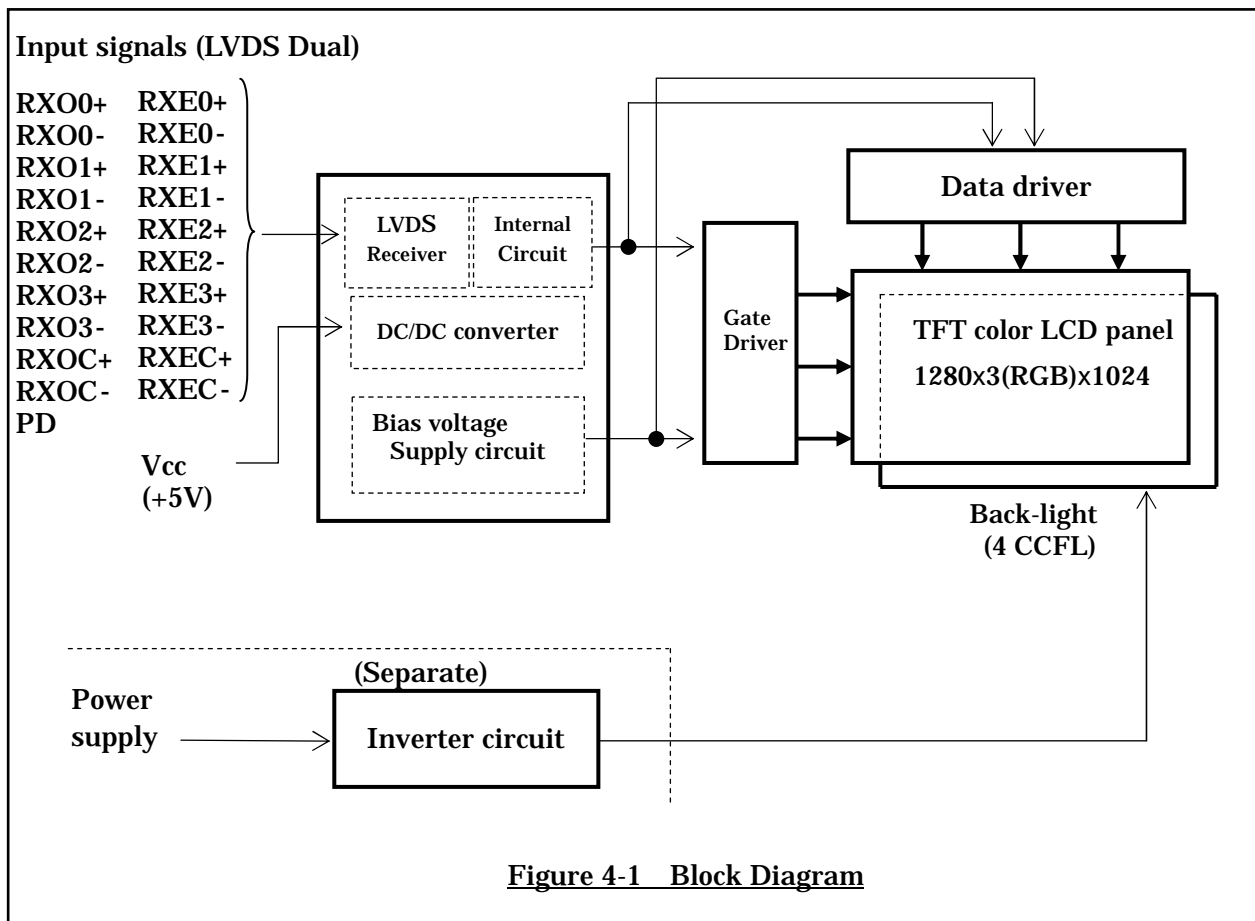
Input signals (LVDS Dual)

RXO0+ RXE0+
RXO0- RXE0-
RXO1+ RXE1+
RXO1- RXE1-
RXO2+ RXE2+
RXO2- RXE2-
RXO3+ RXE3+
RXO3- RXE3-
RXOC+ RXEC+
RXOC- RXEC-
PD

Vcc
(+5V)

LVDS
Receiver

Internal
Circuit

DC/DC converter

Bias voltage
Supply circuit

Gate
Driver

Data driver

TFT color LCD panel
1280x3(RGB)x1024

Back-light
(4 CCFL)

(Separate)

Power
supply

Inverter circuit

Figure 4-1 Block Diagram